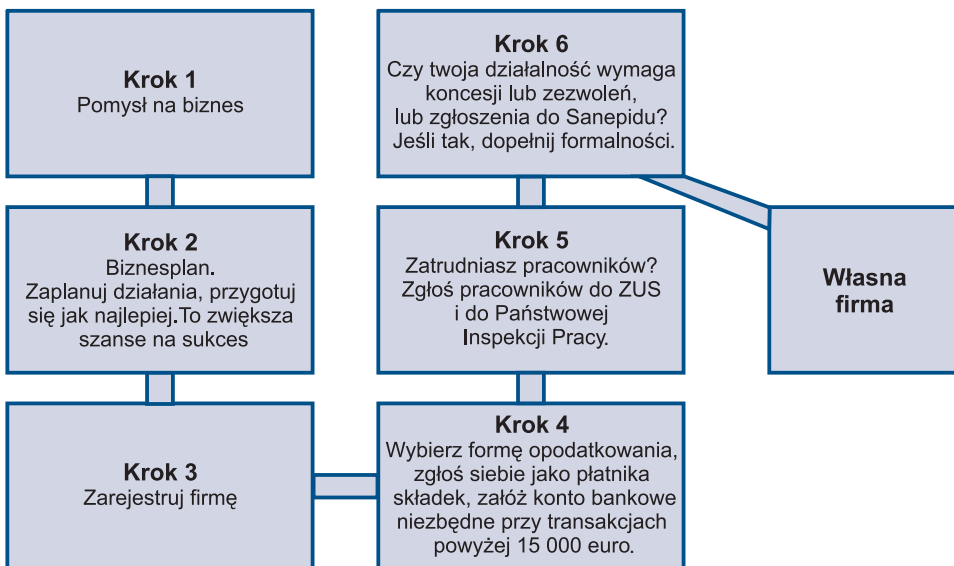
Krok 1
Pomysł na biznes

Krok 2
Biznesplan.
Zaplanuj działania, przygotuj się jak najlepiej.To zwiększa szanse na sukces

Krok 3
Zarejestruj firmę

Krok 4
Wybierz formę opodatkowania, zgłoś siebie jako płatnika składek, załóż konto bankowe niezbędne przy transakcjach powyżej 15 000 euro.

Krok 5
Zatrudniasz pracowników? Zgłoś pracowników do ZUS i do Państwowej Inspekcji Pracy.

Krok 6
Czy twoja działalność wymaga koncesji lub zezwoleń, lub zgłoszenia do Sanepidu? Jeśli tak, dopełnij formalności.

Własna firma